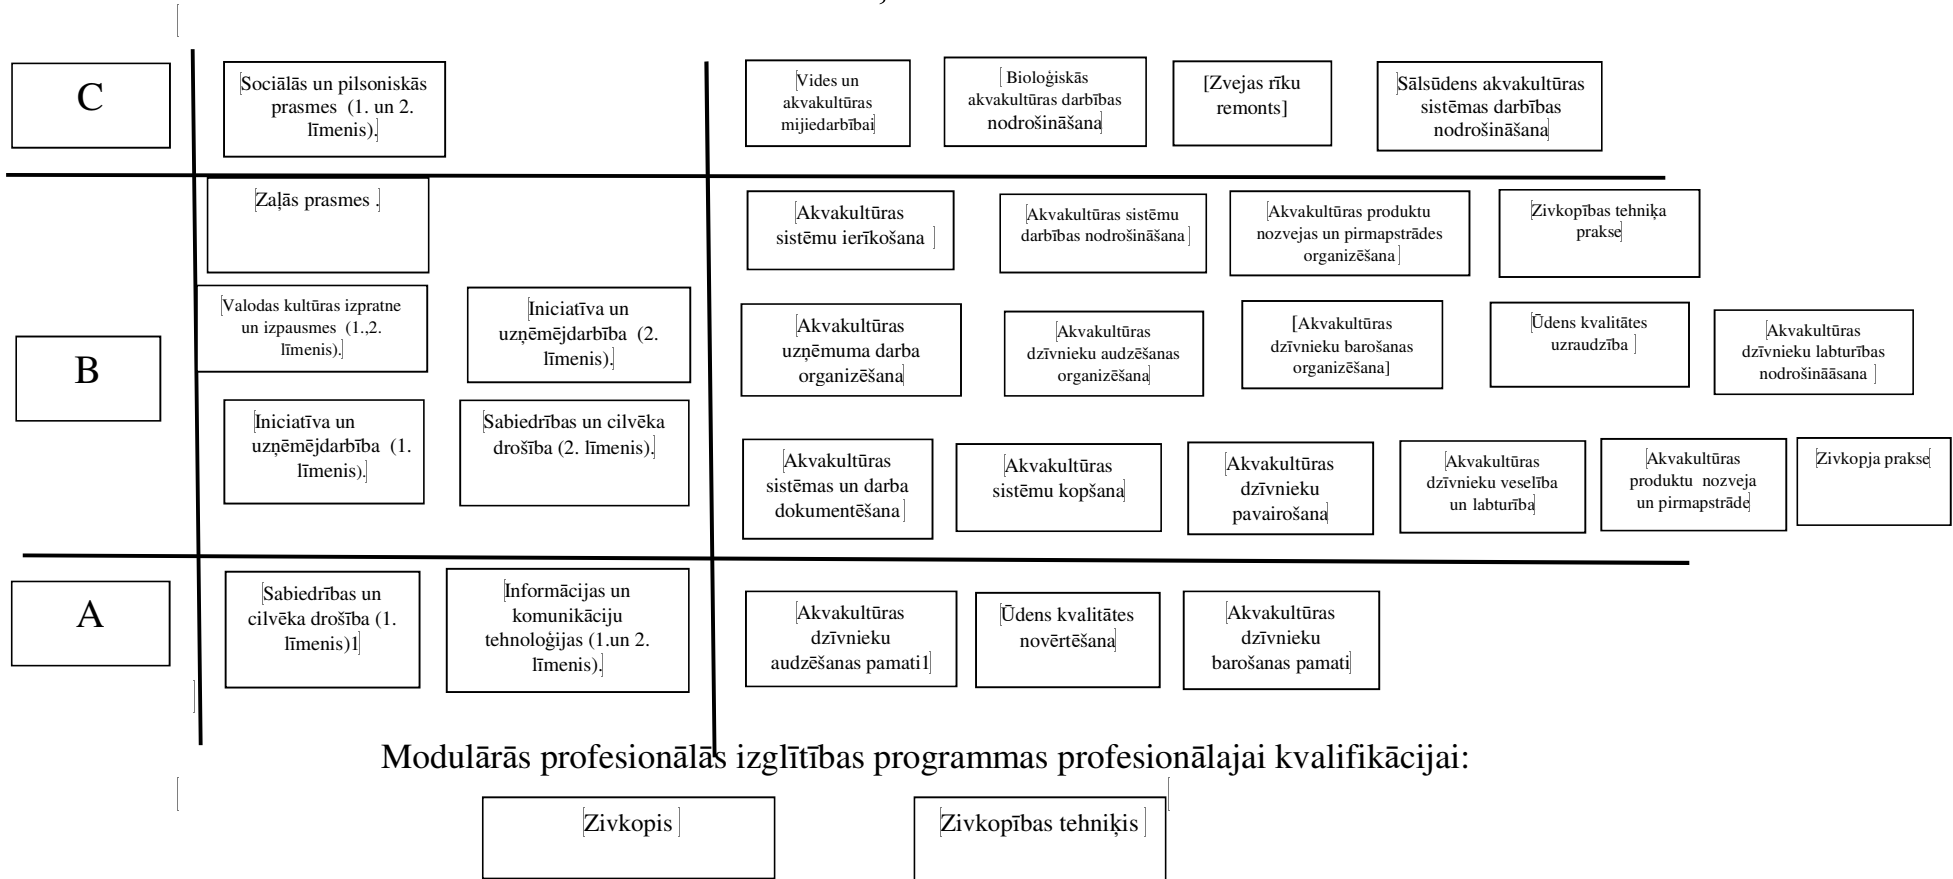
C

Sociālās un pilsoniskās prasmes (1. un 2. līmenis).

Vides un akvakultūras mijiedarbībai

Bioloģiskās akvakultūras darbības nodrošināšana

[Zvejas rīku remonts]

Sālsūdens akvakultūras sistēmas darbības nodrošināšana

B

Zaļās prasmes .

Akvakultūras sistēmu ierīkošana

Akvakultūras sistēmu darbības nodrošināšana

Akvakultūras produktu nozvejas un pirmapstrādes organizēšana

Zivkopības tehniķa prakse

Valodas kultūras izpratne un izpausmes (1.,2. līmenis).

Iniciatīva un uzņēmējdarbība (2. līmenis).

Akvakultūras uzņēmuma darba organizēšana

Akvakultūras dzīvnieku audzēšanas organizēšana

[Akvakultūras dzīvnieku barošanas organizēšana]

Ūdens kvalitātes uzraudzība

Akvakultūras dzīvnieku labturības nodrošināāsana

Iniciatīva un uzņēmējdarbība (1. līmenis).

Sabiedrības un cilvēka drošība (2. līmenis).

Akvakultūras sistēmas un darba dokumentēšana

Akvakultūras sistēmu kopšana

Akvakultūras dzīvnieku pavairošana

Akvakultūras dzīvnieku veselība un labturība

Akvakultūras produktu nozveja un pirmapstrāde

Zivkopja prakse

A

Sabiedrības un cilvēka drošība (1. līmenis)1

Informācijas un komunikāciju tehnoloģijas (1.un 2. līmenis).

Akvakultūras dzīvnieku audzēšanas pamati1

Ūdens kvalitātes novērtēšana

Akvakultūras dzīvnieku barošanas pamati

Modulārās profesionālās izglītības programmas profesionālajai kvalifikācijai:

Zivkopis

Zivkopības tehniķis